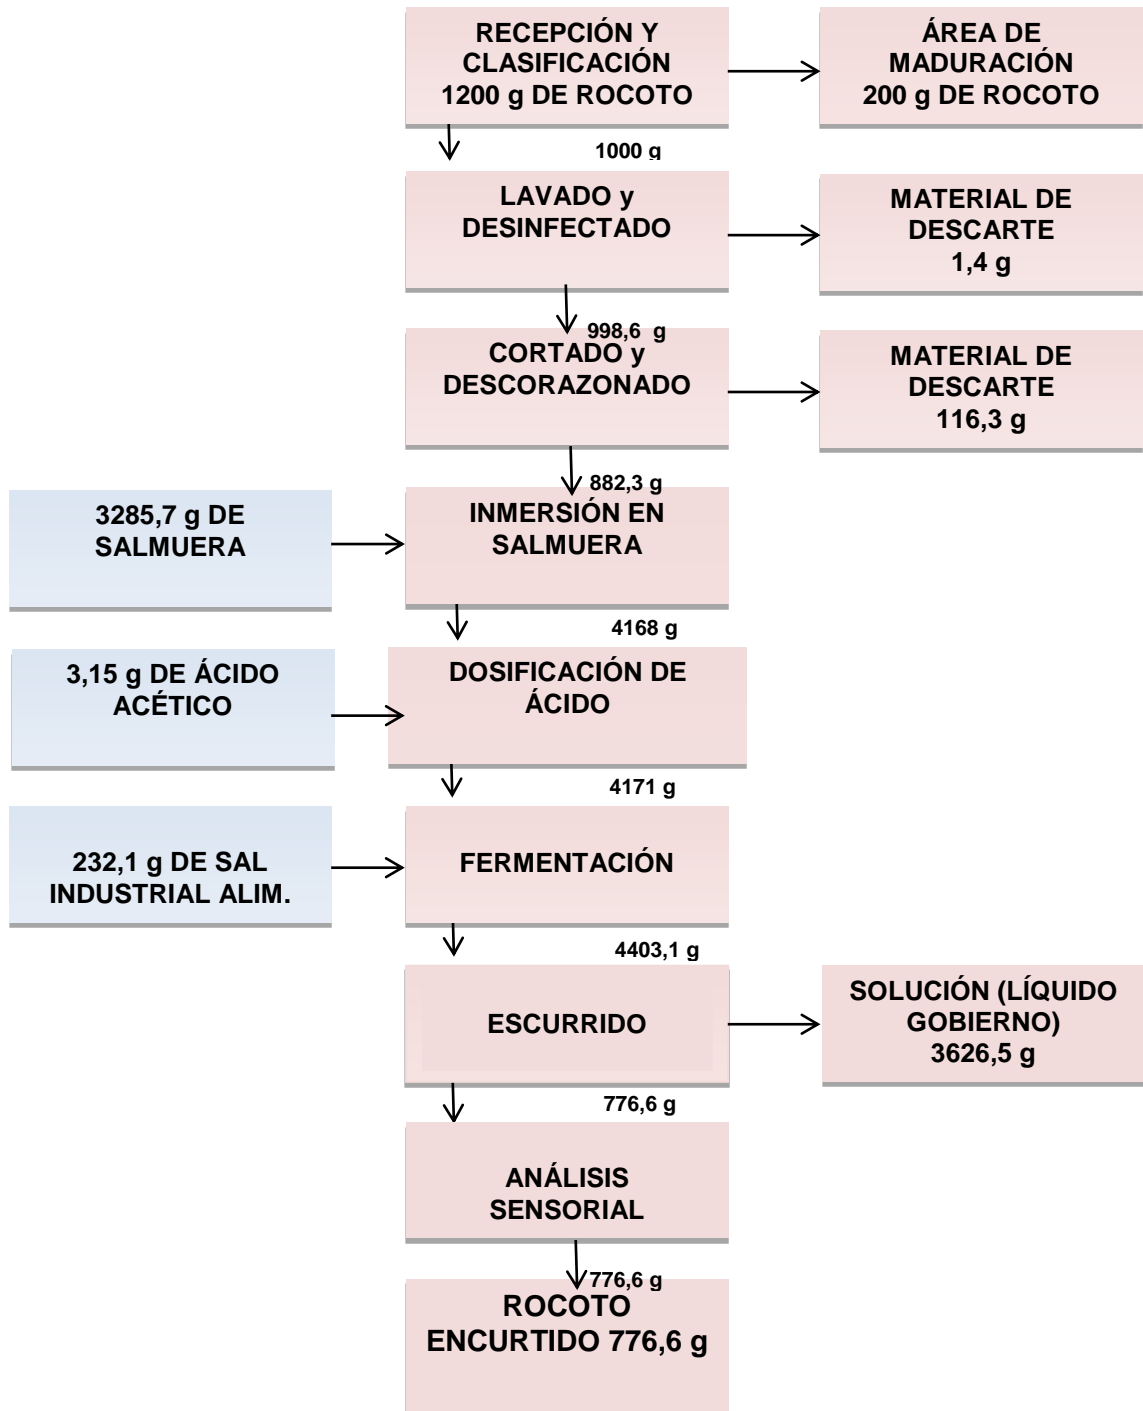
RECEPCIÓN Y CLASIFICACIÓN 1200 g DE ROCOTO

ÁREA DE MADURACIÓN 200 g DE ROCOTO

1000 g

LAVADO y DESINFECTADO

MATERIAL DE DESCARTE 1,4 g

998,6 g

CORTADO y DESCORAZONADO

MATERIAL DE DESCARTE 116,3 g

882,3 g

3285,7 g DE SALMUERA

INMERSIÓN EN SALMUERA

4168 g

3,15 g DE ÁCIDO ACÉTICO

DOSIFICACIÓN DE ÁCIDO

4171 g

232,1 g DE SAL INDUSTRIAL ALIM.

FERMENTACIÓN

4403,1 g

ESCURRIDO

SOLUCIÓN (LÍQUIDO GOBIERNO) 3626,5 g

776,6 g

ANÁLISIS SENSORIAL

776,6 g

ROCOTO ENCURTIDO 776,6 g